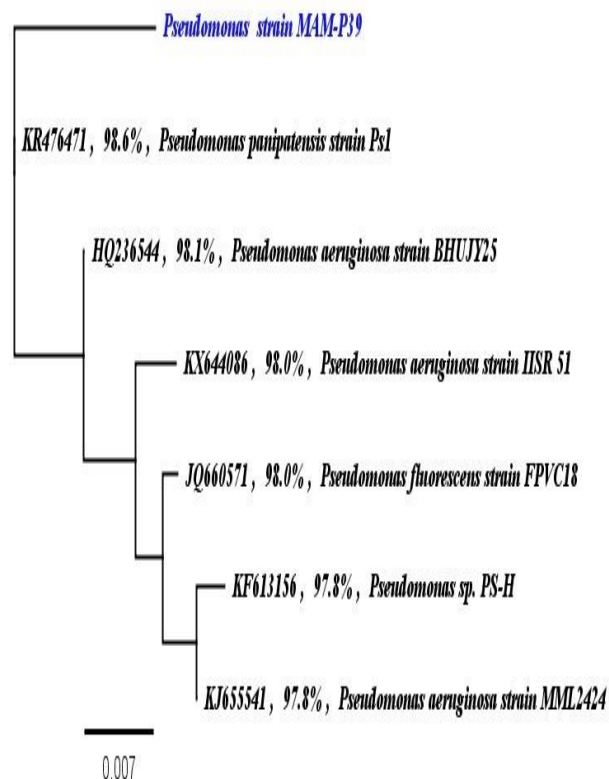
Pseudomonas strain MAM-P39

KR476471 , 98.6% , Pseudomonas panipatensis strain Ps1

HQ236544 , 98.1% , Pseudomonas aeruginosa strain BHUJY25

KX644086 , 98.0% , Pseudomonas aeruginosa strain IISR 51

JQ660571 , 98.0% , Pseudomonas fluorescens strain FPVC18

KF613156 , 97.8% , Pseudomonas sp. PS-H

KJ655541 , 97.8% , Pseudomonas aeruginosa strain MML2424

0.007